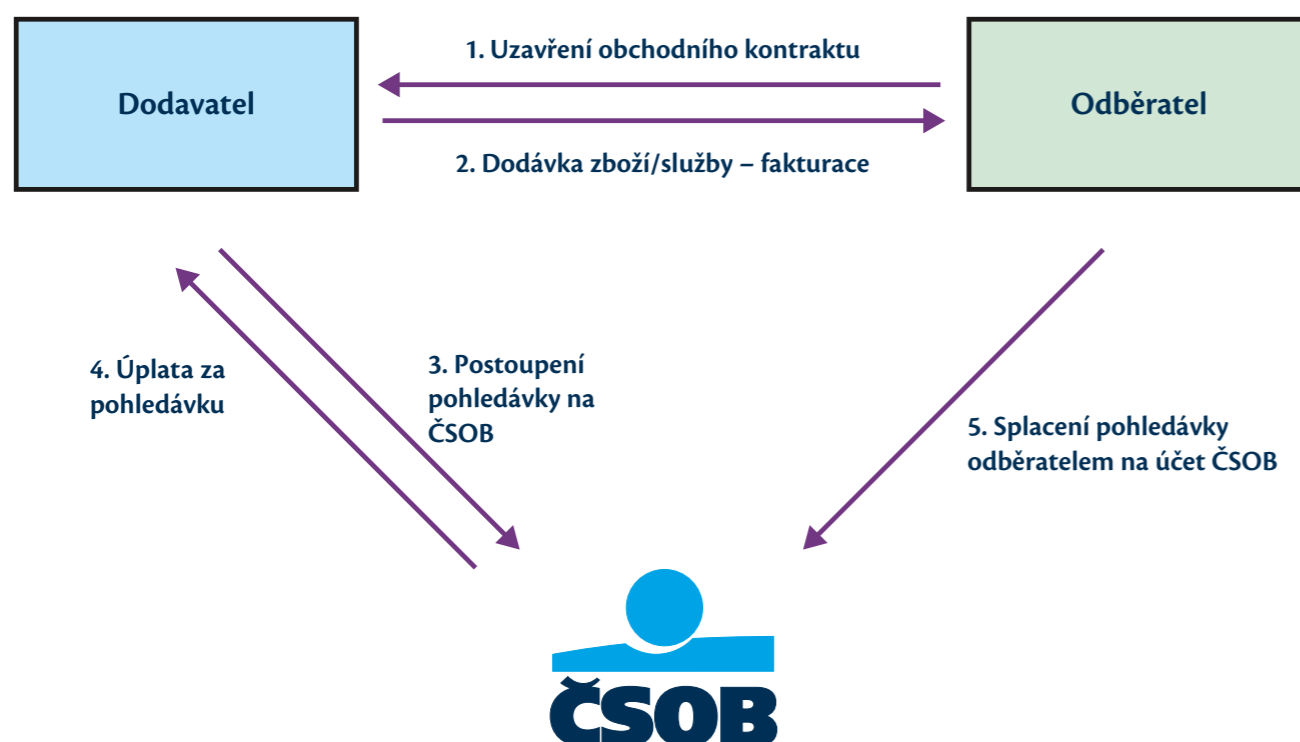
Dodavatel

1. Uzavření obchodního kontraktu

2. Dodávka zboží/služby – fakturace

Odběratel

4. Úplata za pohledávku

3. Postoupení pohledávky na ČSOB

5. Splacení pohledávky odběratelem na účet ČSOB

ČSOB